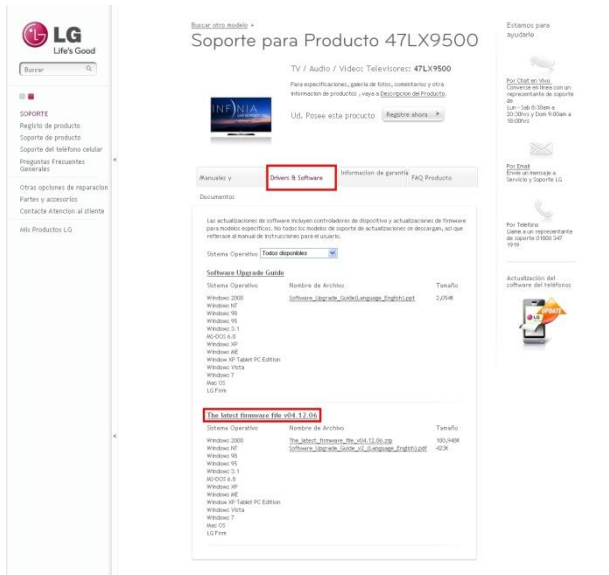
LG
Life's Good

Buscar

SOPORTE
Registro de producto
Soporte de producto
Soporte del teléfono celular
Preguntas Frecuentes Generales

Otras opciones de reparacion
Partes y accesorios
Contacte Atencion al cliente

Mis Productos LG

Buscar otro modelo »
Soporte para Producto 47LX9500

INFINIA

TV / Audio / Video: Televisores: 47LX9500

Para especificaciones, galería de fotos, comentarios y otra información de productos , vaya a Descripcion del Producto.

Ud. Posee este producto Registre ahora »

Manuales y Documentos | Drivers & Software | Informacion de garantia | FAQ Producto

Las actualizaciones de software incluyen controladores de dispositivo y actualizaciones de firmware para modelos específicos. No todos los modelos de soporte de actualizaciones se descargan, así que referirse al manual de instrucciones para el usuario.

Sistema Operativo Todos disponibles

Software Upgrade Guide

| Sistema Operativo | Nombre de Archivo | Tamaño |
|---|---|---|
| Windows 2000 Windows NT Windows 98 Windows 95 Windows 3.1 MS-DOS 6.0 Windows XP Windows ME Windows XP Tablet PC Edition Windows Vista Windows 7 Mac OS LG Firm | Software_Upgrade_Guide(Language_English).ppt | 2,054K |

The latest firmware file v04.12.06

| Sistema Operativo | Nombre de Archivo | Tamaño |
|---|---|---|
| Windows 2000 Windows NT Windows 98 Windows 95 Windows 3.1 MS-DOS 6.0 Windows XP Windows ME Windows XP Tablet PC Edition Windows Vista Windows 7 Mac OS LG Firm | The_latest_firmware_file_v04.12.06.zip Software_Upgrade_Guide_v2_(Language_English).pdf | 100,948K 423K |

Estamos para ayudarle

Por Chat en Vivo
Converse en línea con un representante de soporte de
Lun - Sab 8:30am a 20:30hrs y Dom 9:00am a 18:00hrs

Por Email
Envíe un mensaje a Servicio y Soporte LG

Por Teléfono
Llame a un representante de soporte 01800 347 1919

Actualización del software del teléfonos

LG UPDATE